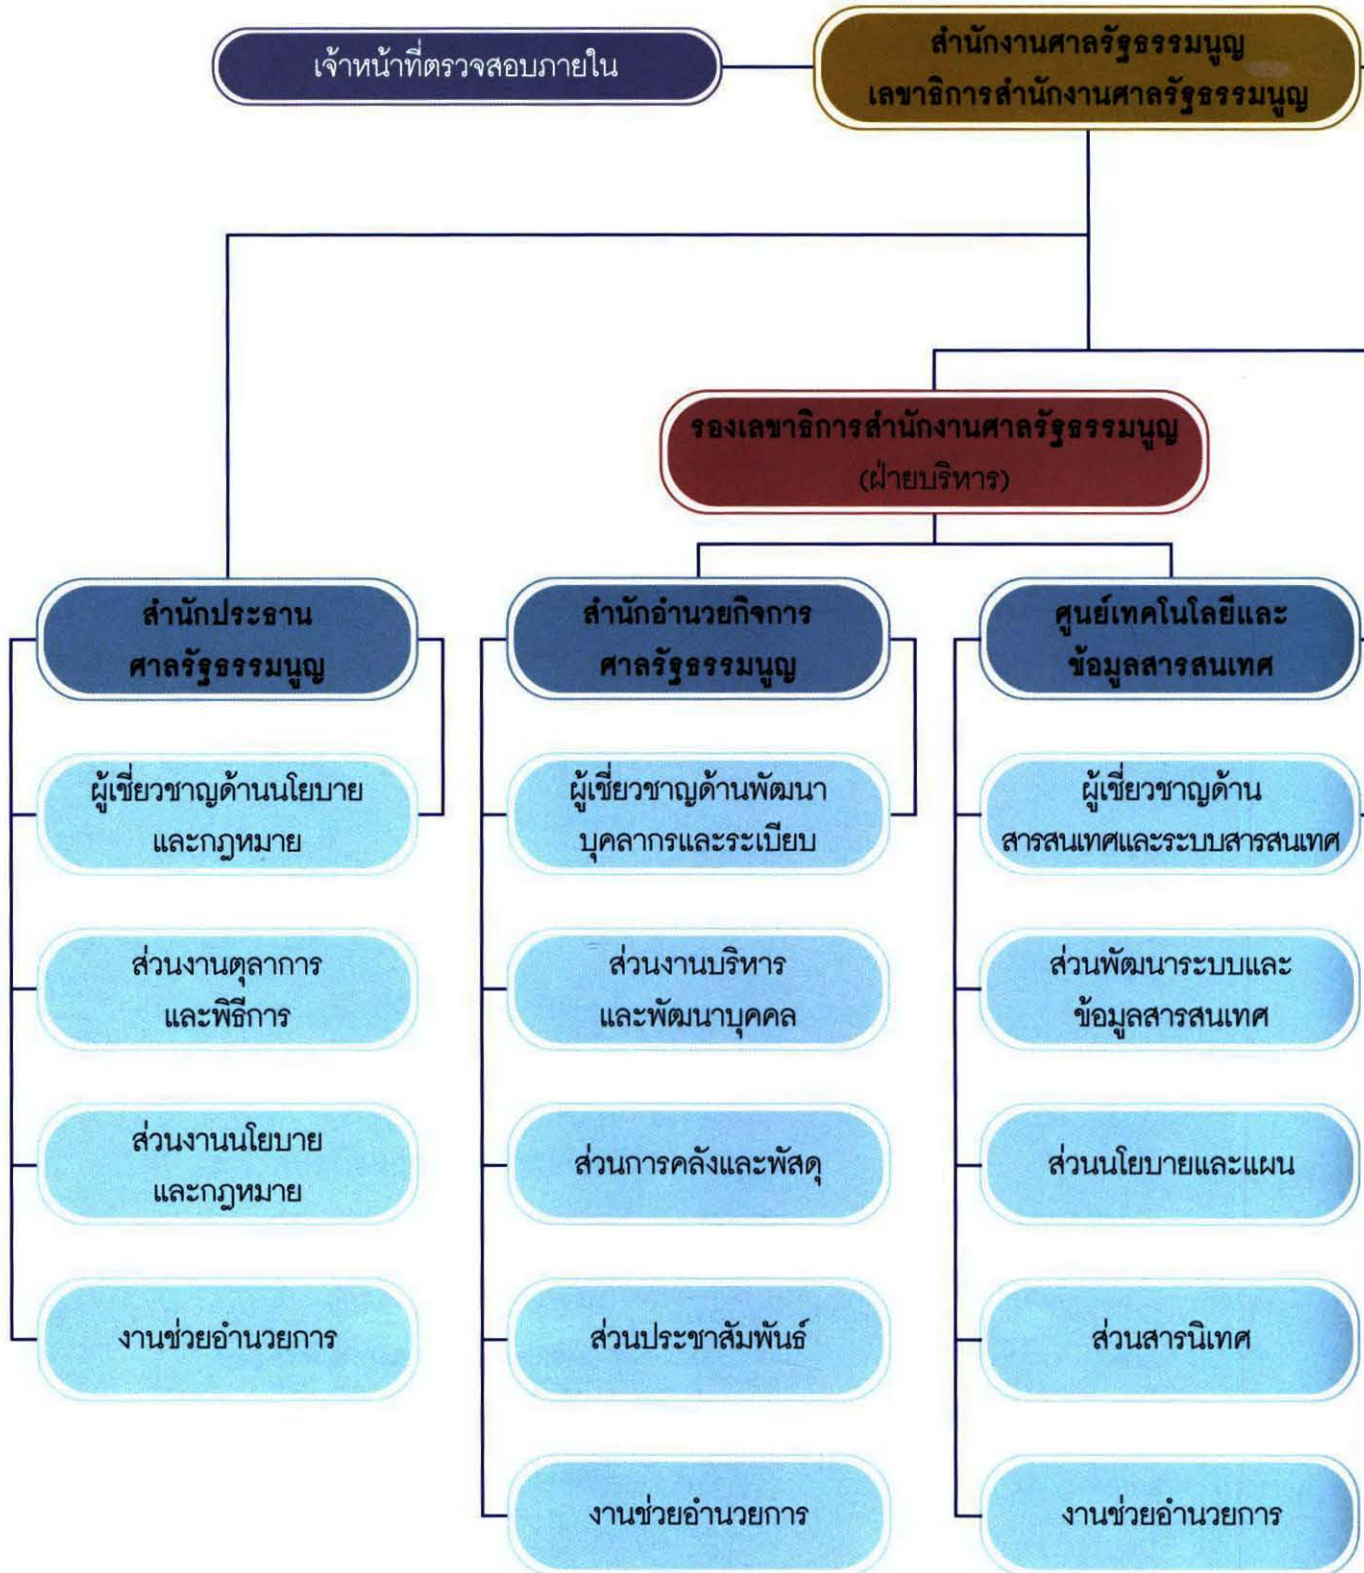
เจ้าหน้าที่ตรวจสอบภายใน

สำนักงานศาลรัฐธรรมนูญ
เลขาธิการสำนักงานศาลรัฐธรรมนูญ

รองเลขาธิการสำนักงานศาลรัฐธรรมนูญ
(ฝ่ายบริหาร)

สำนักประธานศาลรัฐธรรมนูญ

ผู้เชี่ยวชาญด้านนโยบายและกฎหมาย

ส่วนงานตุลาการและพิธีการ

ส่วนงานนโยบายและกฎหมาย

งานช่วยอำนวยการ

สำนักอำนวยกิจการศาลรัฐธรรมนูญ

ผู้เชี่ยวชาญด้านพัฒนาบุคลากรและระเบียบ

ส่วนงานบริหารและพัฒนาบุคคล

ส่วนการคลังและพัสดุ

ส่วนประชาสัมพันธ์

งานช่วยอำนวยการ

ศูนย์เทคโนโลยีและข้อมูลสารสนเทศ

ผู้เชี่ยวชาญด้านสารสนเทศและระบบสารสนเทศ

ส่วนพัฒนาระบบและข้อมูลสารสนเทศ

ส่วนนโยบายและแผน

ส่วนสารนิเทศ

งานช่วยอำนวยการ